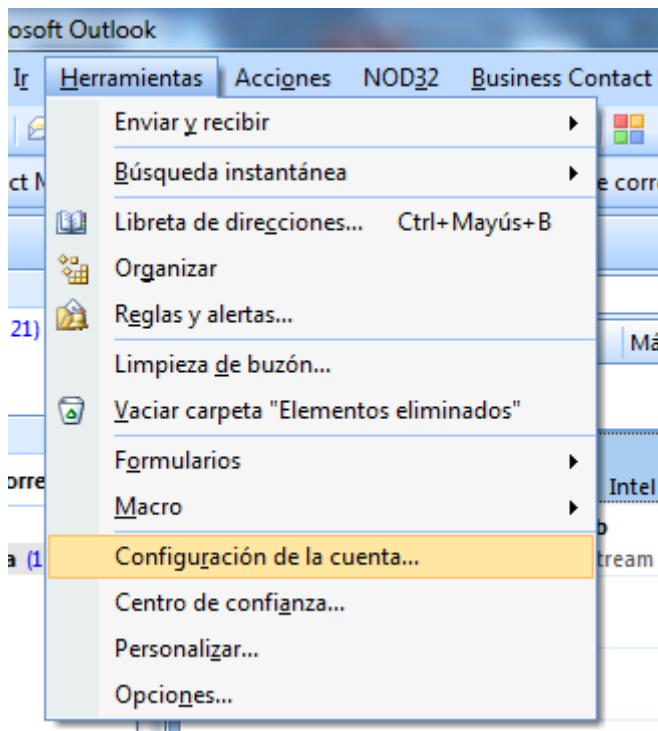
osoft Outlook

Ir Herramientas Acciones NOD32 Business Contact

ct M

e corr

21)

Má

orre

Intel

a (1

b

tream

Enviar y recibir

Búsqueda instantánea

Libreta de direcciones... Ctrl+Mayús+B

Organizar

Reglas y alertas...

Limpieza de buzón...

Vaciar carpeta "Elementos eliminados"

Formularios

Macro

Configuración de la cuenta...

Centro de confianza...

Personalizar...

Opciones...